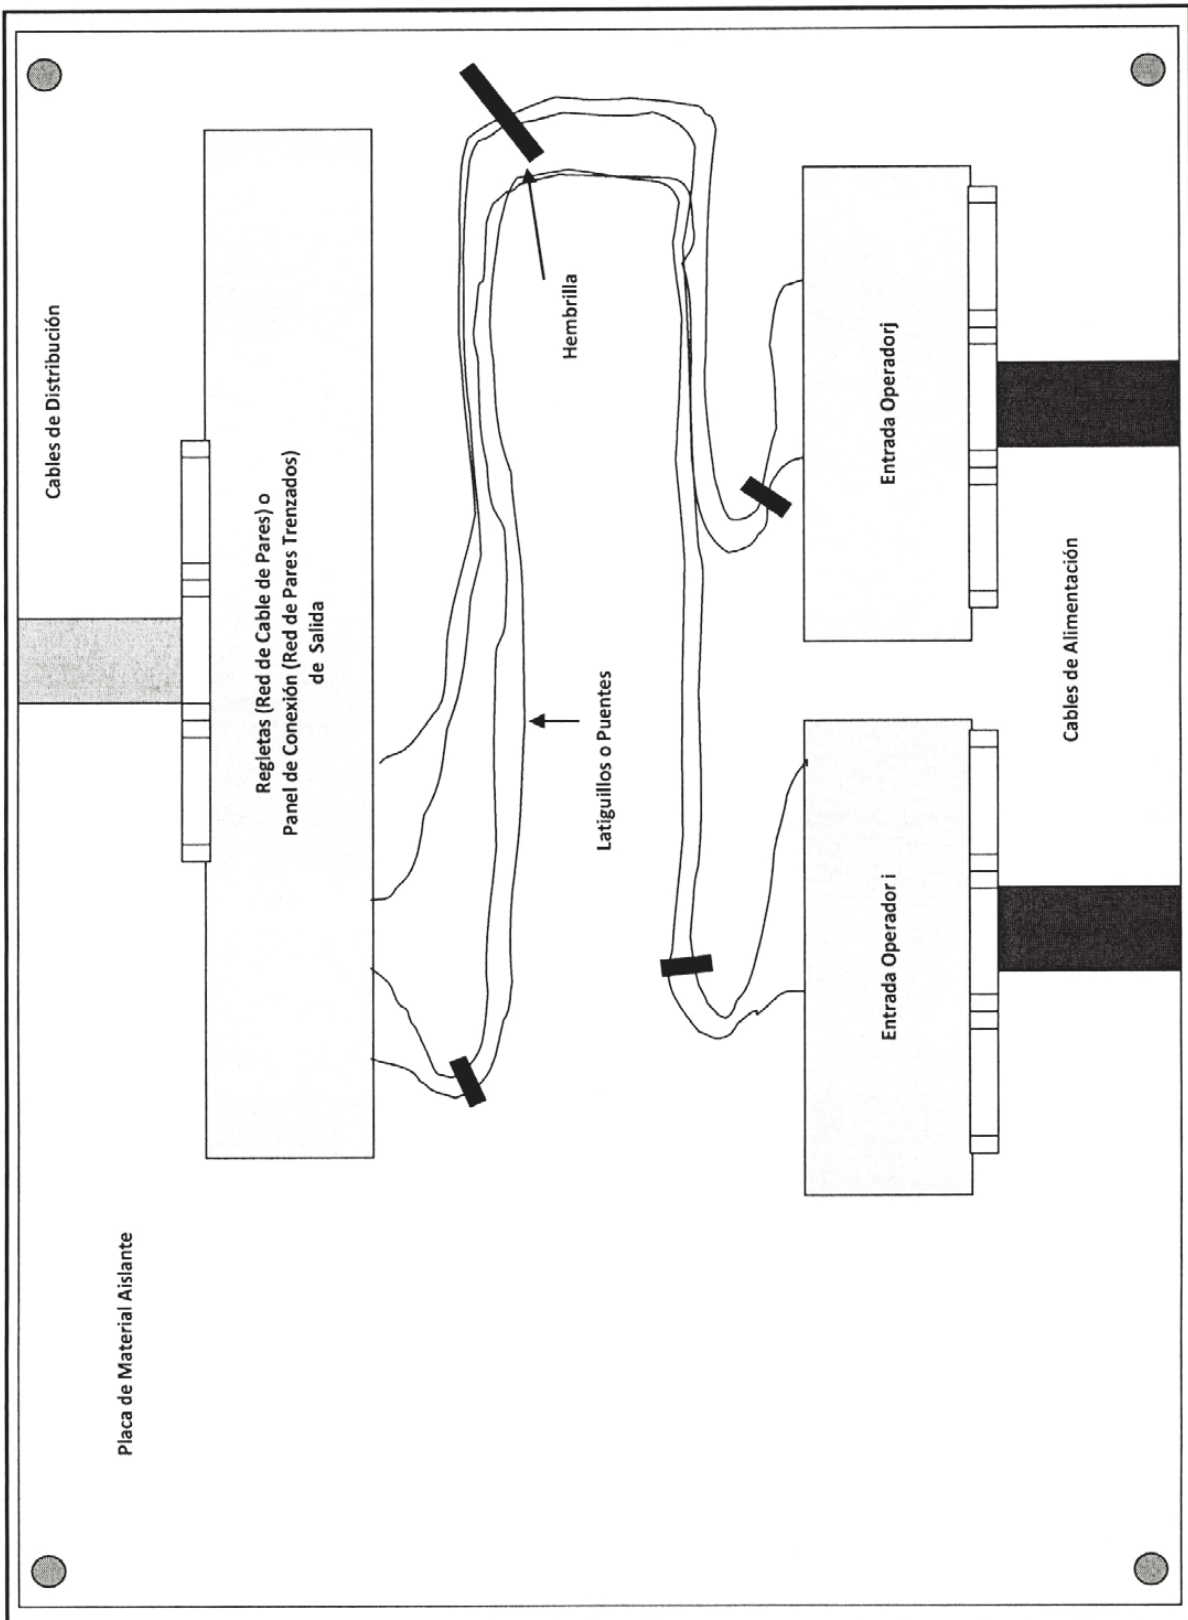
Cables de Distribución

Regletas (Red de Cable de Pares) o Panel de Conexión (Red de Pares Trenzados) de Salida

Hembrilla

Latiguillos o Puentes

Entrada Operadorj

Entrada Operador i

Cables de Alimentación

Placa de Material Aislante